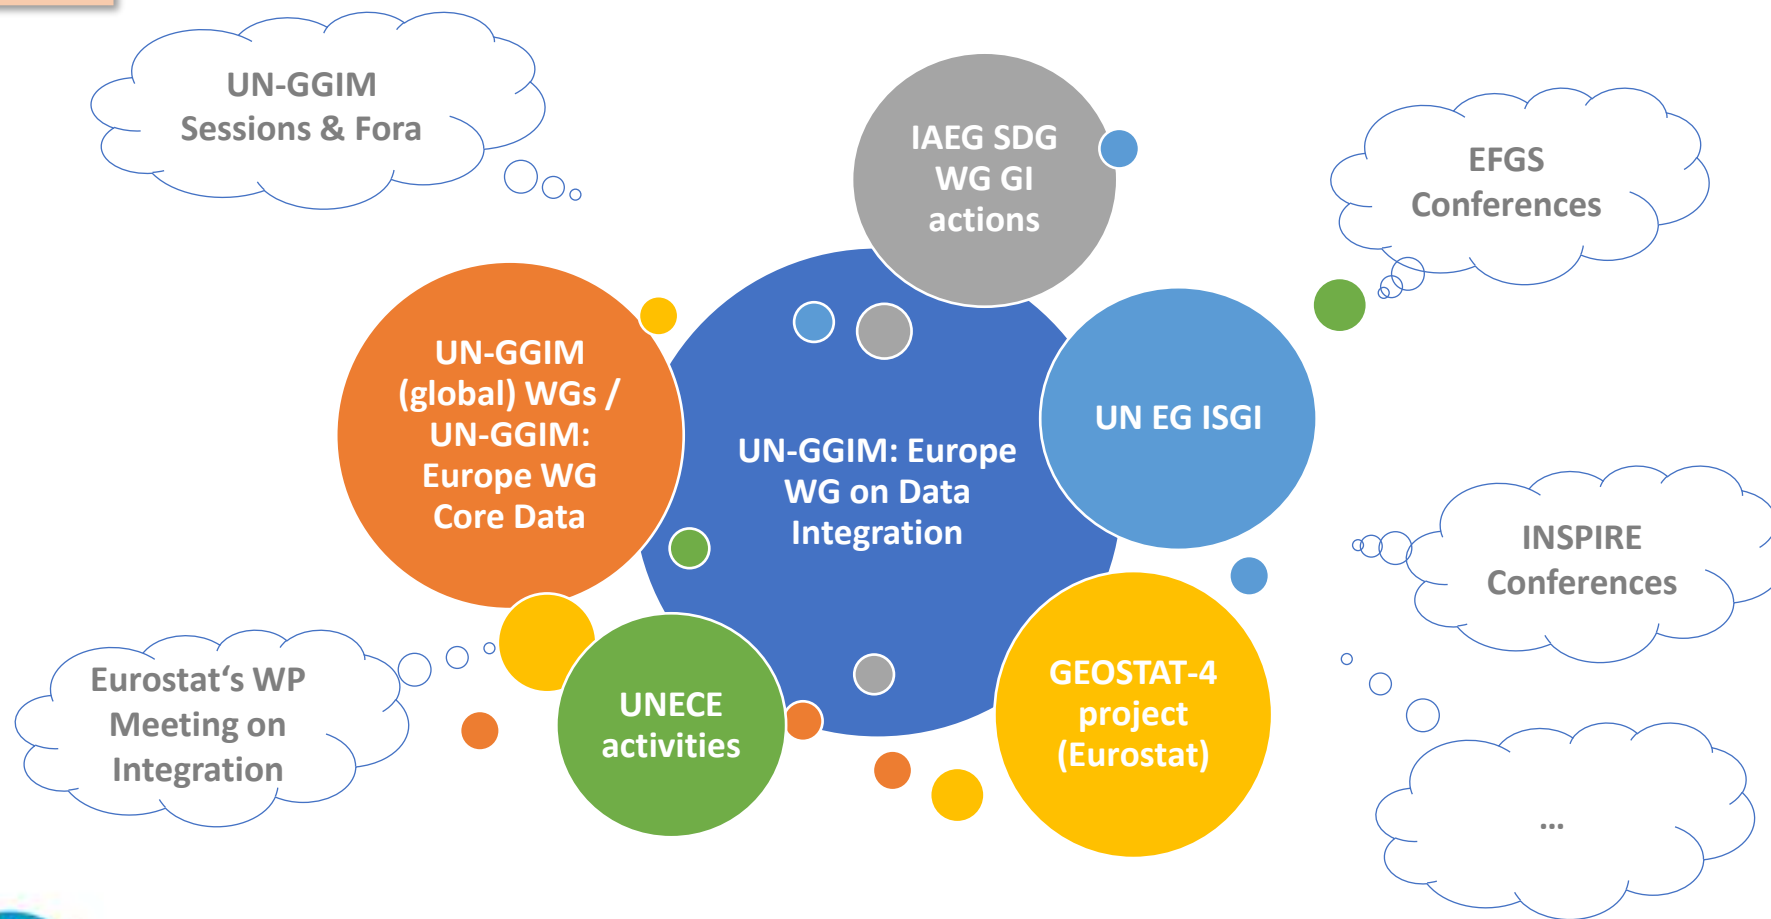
UN-GGIM Sessions & Fora

IAEG SDG WG GI actions

EFGS Conferences

UN-GGIM (global) WGs / UN-GGIM: Europe WG Core Data

UN-GGIM: Europe WG on Data Integration

UN EG ISGI

INSPIRE Conferences

Eurostat‘s WP Meeting on Integration

UNECE activities

GEOSTAT-4 project (Eurostat)

...